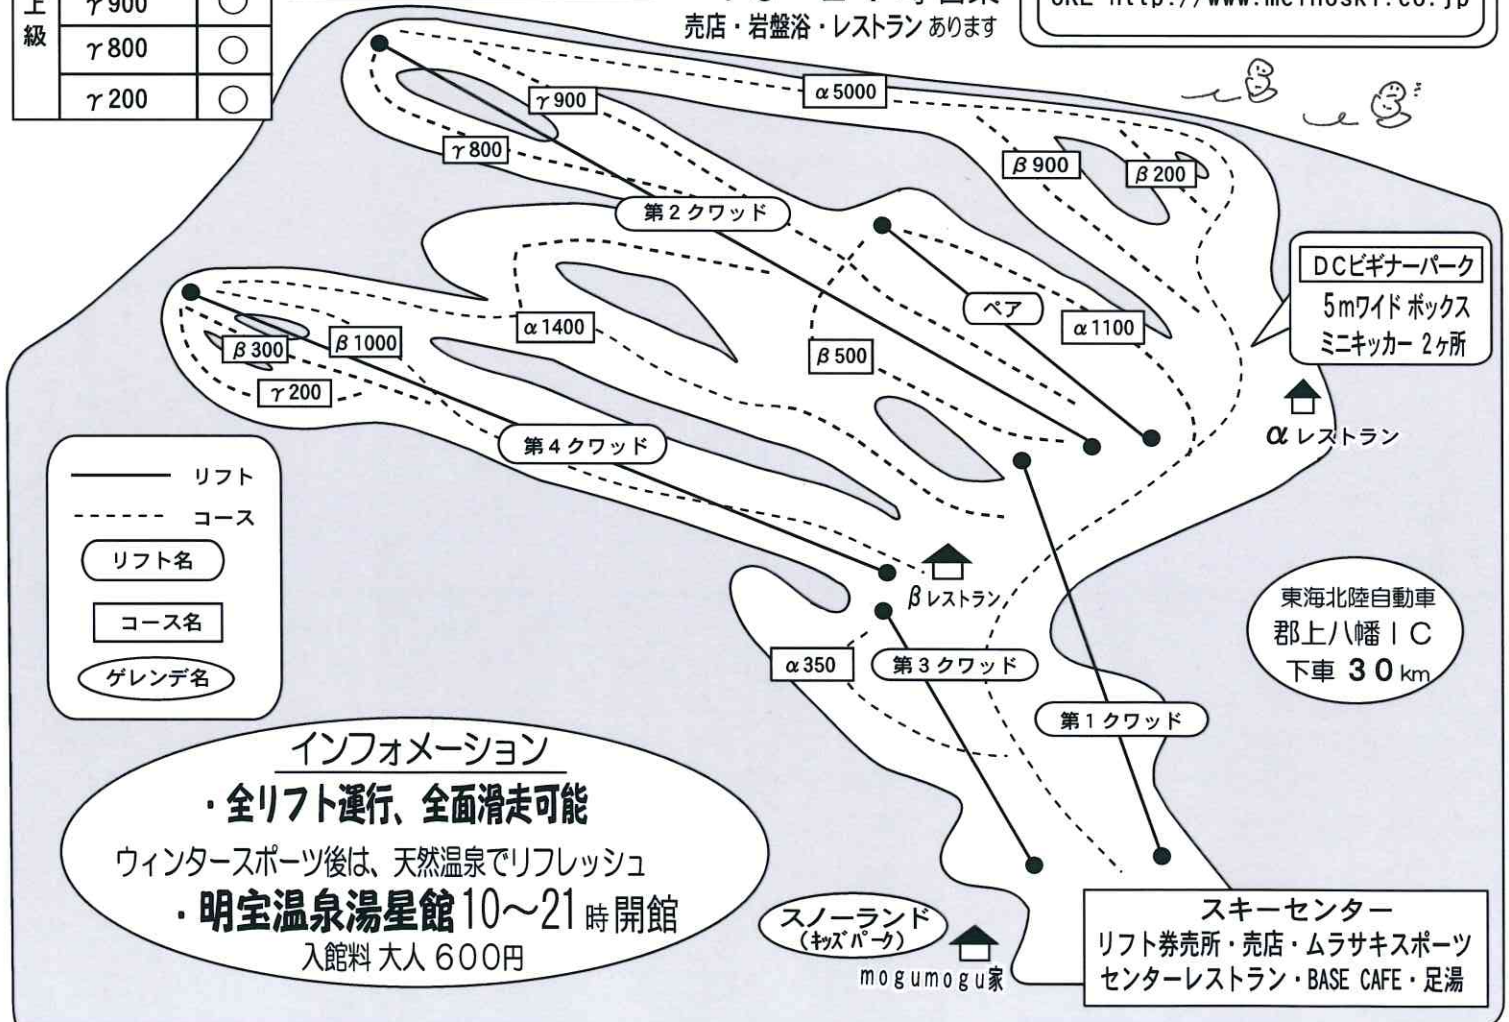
| 上級 | γ900 | ○ |
|---|---|---|
| | γ800 | ○ |
| | γ200 | ○ |

売店・岩盤浴・レストラン あります

URL http://www.meihoski.co.jp

α5000
γ900
γ800
β900
β200
第２クワッド
DCビギナーパーク
5mワイド ボックス
ミニキッカー 2ヶ所
ペア
α1100
α1400
β1000
β300
β500
γ200
α レストラン
第４クワッド
リフト
コース
リフト名
コース名
ゲレンデ名
β レストラン
東海北陸自動車
郡上八幡ＩＣ
下車 ３０km
α350
第３クワッド
第１クワッド

インフォメーション
・全リフト運行、全面滑走可能
ウィンタースポーツ後は、天然温泉でリフレッシュ
・明宝温泉湯星館 10～21時開館
入館料 大人 600円

スノーランド（キッズパーク）
mogumogu家

スキーセンター
リフト券売所・売店・ムラサキスポーツ
センターレストラン・BASE CAFE・足湯